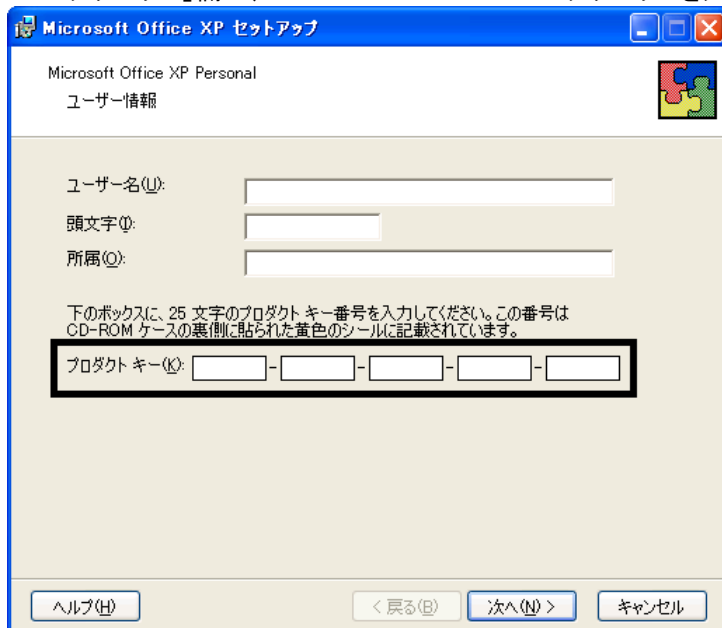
Microsoft Office XP セットアップ

Microsoft Office XP Personal
ユーザー情報

ユーザー名(U):
頭文字(I):
所属(O):

下のボックスに、25 文字のプロダクト キー番号を入力してください。この番号は CD-ROM ケースの裏側に貼られた黄色のシールに記載されています。

プロダクト キー(K): - - - -

ヘルプ(H)
< 戻る(B)
次へ(N) >
キャンセル